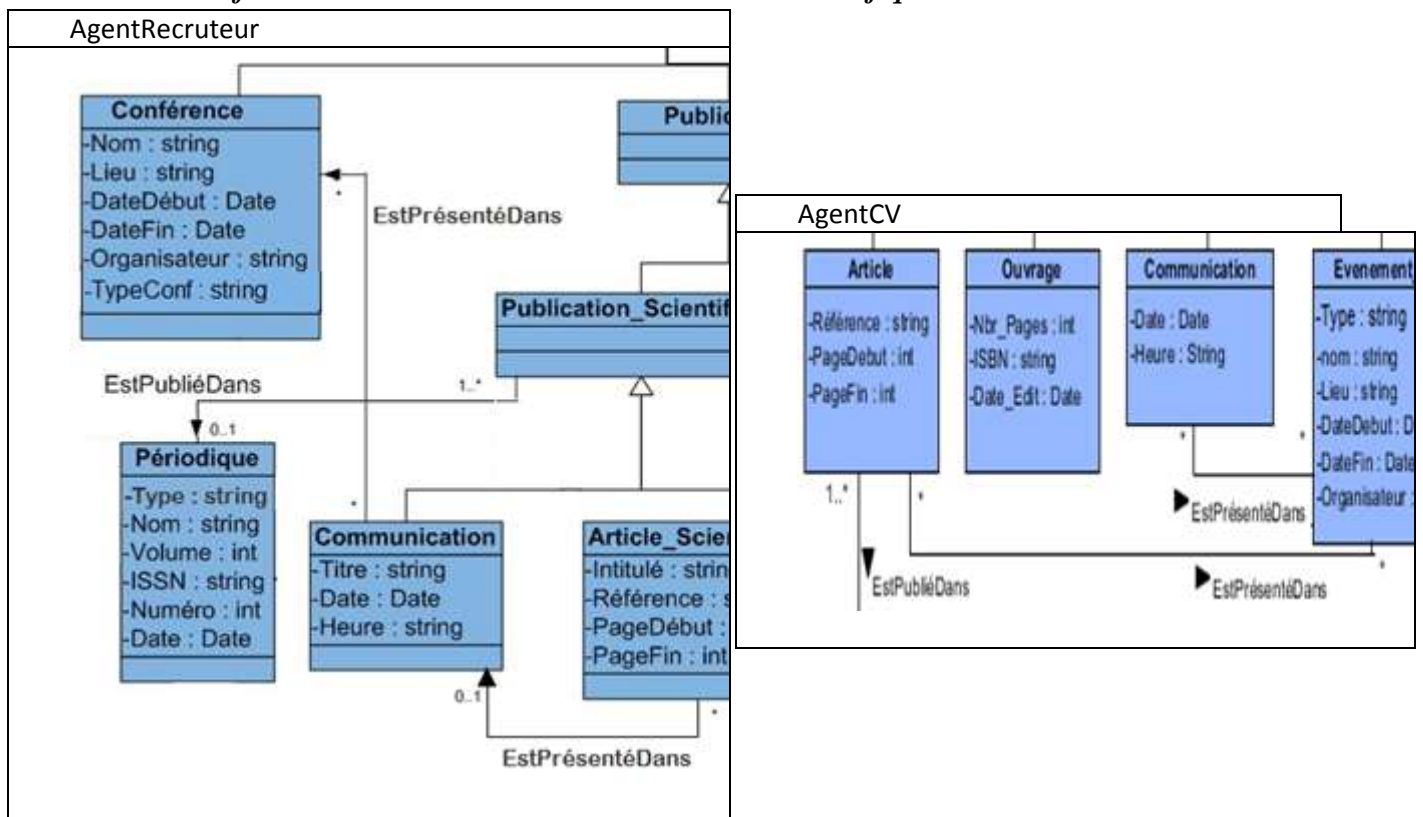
AgentRecruteur

Conférence
-Nom : string
-Lieu : string
-DateDébut : Date
-DateFin : Date
-Organisateur : string
-TypeConf : string

Public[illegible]

*

EstPrésentéDans

Publication_Scientif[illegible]

EstPubliéDans

1..*

0..1

Périodique
-Type : string
-Nom : string
-Volume : int
-ISSN : string
-Numéro : int
-Date : Date

*

Communication
-Titre : string
-Date : Date
-Heure : string

Article_Scie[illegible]
-Intitulé : strin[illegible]
-Référence : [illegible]
-PageDébut : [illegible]
-PageFin : int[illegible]

0..1

*

EstPrésentéDans

AgentCV

Article
-Référence : string
-PageDebut : int
-PageFin : int

Ouvrage
-Nbr_Pages : int
-ISBN : string
-Date_Edit : Date

Communication
-Date : Date
-Heure : String

Evenement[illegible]
-Type : string
-nom : string
-Lieu : string
-DateDebut : D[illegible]
-DateFin : Date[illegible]
-Organisateur : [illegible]

*

*

1..*

*

EstPrésentéDans

EstPubliéDans

EstPrésentéDans

*